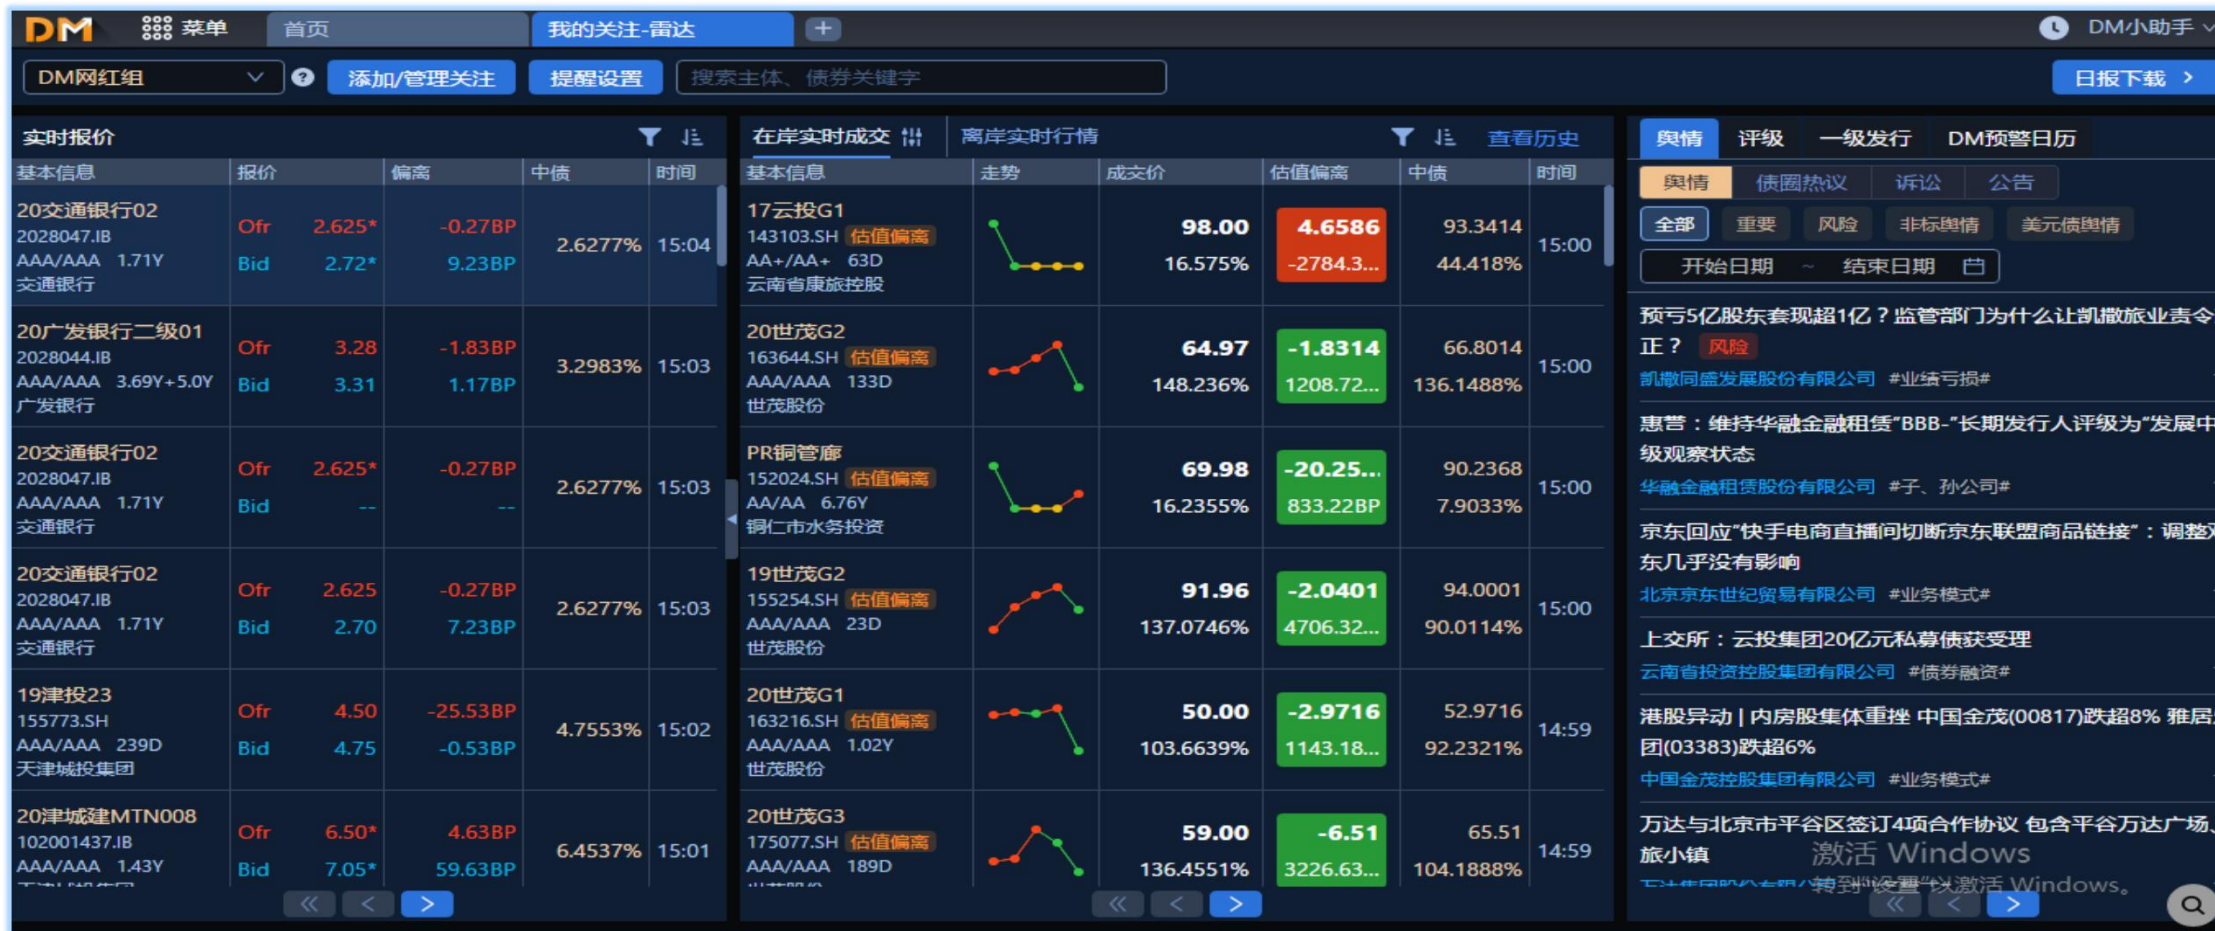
DM 菜单 首页 我的关注-雷达 +
DM小助手

DM网红组 添加/管理关注 提醒设置 搜索主体、债券关键字 日报下载 >

实时报价

| 基本信息 | 报价 | | 偏离 | 中债 | 时间 |
|---|---|---|---|---|---|
| 20交通银行02 2028047.IB AAA/AAA 1.71Y 交通银行 | Ofr Bid | 2.625* 2.72* | -0.27BP 9.23BP | 2.6277% | 15:04 |
| 20广发银行二级01 2028044.IB AAA/AAA 3.69Y+5.0Y 广发银行 | Ofr Bid | 3.28 3.31 | -1.83BP 1.17BP | 3.2983% | 15:03 |
| 20交通银行02 2028047.IB AAA/AAA 1.71Y 交通银行 | Ofr Bid | 2.625* -- | -0.27BP -- | 2.6277% | 15:03 |
| 20交通银行02 2028047.IB AAA/AAA 1.71Y 交通银行 | Ofr Bid | 2.625 2.70 | -0.27BP 7.23BP | 2.6277% | 15:03 |
| 19津投23 155773.SH AAA/AAA 239D 天津城投集团 | Ofr Bid | 4.50 4.75 | -25.53BP -0.53BP | 4.7553% | 15:02 |
| 20津城建MTN008 102001437.IB AAA/AAA 1.43Y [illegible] | Ofr Bid | 6.50* 7.05* | 4.63BP 59.63BP | 6.4537% | 15:01 |

在岸实时成交 离岸实时行情 查看历史

| 基本信息 | 走势 | 成交价 | 估值偏离 | 中债 | 时间 |
|---|---|---|---|---|---|
| 17云投G1 143103.SH 估值偏离 AA+/AA+ 63D 云南省康旅控股 | | 98.00 16.575% | 4.6586 -2784.3... | 93.3414 44.418% | 15:00 |
| 20世茂G2 163644.SH 估值偏离 AAA/AAA 133D 世茂股份 | | 64.97 148.236% | -1.8314 1208.72... | 66.8014 136.1488% | 15:00 |
| PR铜管廊 152024.SH 估值偏离 AA/AA 6.76Y 铜仁市水务投资 | | 69.98 16.2355% | -20.25... 833.22BP | 90.2368 7.9033% | 15:00 |
| 19世茂G2 155254.SH 估值偏离 AAA/AAA 23D 世茂股份 | | 91.96 137.0746% | -2.0401 4706.32... | 94.0001 90.0114% | 15:00 |
| 20世茂G1 163216.SH 估值偏离 AAA/AAA 1.02Y 世茂股份 | | 50.00 103.6639% | -2.9716 1143.18... | 52.9716 92.2321% | 14:59 |
| 20世茂G3 175077.SH 估值偏离 AAA/AAA 189D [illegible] | | 59.00 136.4551% | -6.51 3226.63... | 65.51 104.1888% | 14:59 |

舆情 评级 一级发行 DM预警日历
舆情 债圈热议 诉讼 公告
全部 重要 风险 非标舆情 美元债舆情
开始日期 ~ 结束日期

预亏5亿股东套现超1亿？监管部门为什么让凯撒旅业责令正？ 风险
凯撒同盛发展股份有限公司 #业绩亏损#

惠誉：维持华融金融租赁"BBB-"长期发行人评级为"发展中级观察状态
华融金融租赁股份有限公司 #子、孙公司#

京东回应"快手电商直播间切断京东联盟商品链接"：调整对东几乎没有影响
北京京东世纪贸易有限公司 #业务模式#

上交所：云投集团20亿元私募债获受理
云南省投资控股集团有限公司 #债券融资#

港股异动 | 内房股集体重挫 中国金茂(00817)跌超8% 雅居团(03383)跌超6%
中国金茂控股集团有限公司 #业务模式#

万达与北京市平谷区签订4项合作协议 包含平谷万达广场、旅小镇
激活 Windows
转到"设置"以激活 Windows。